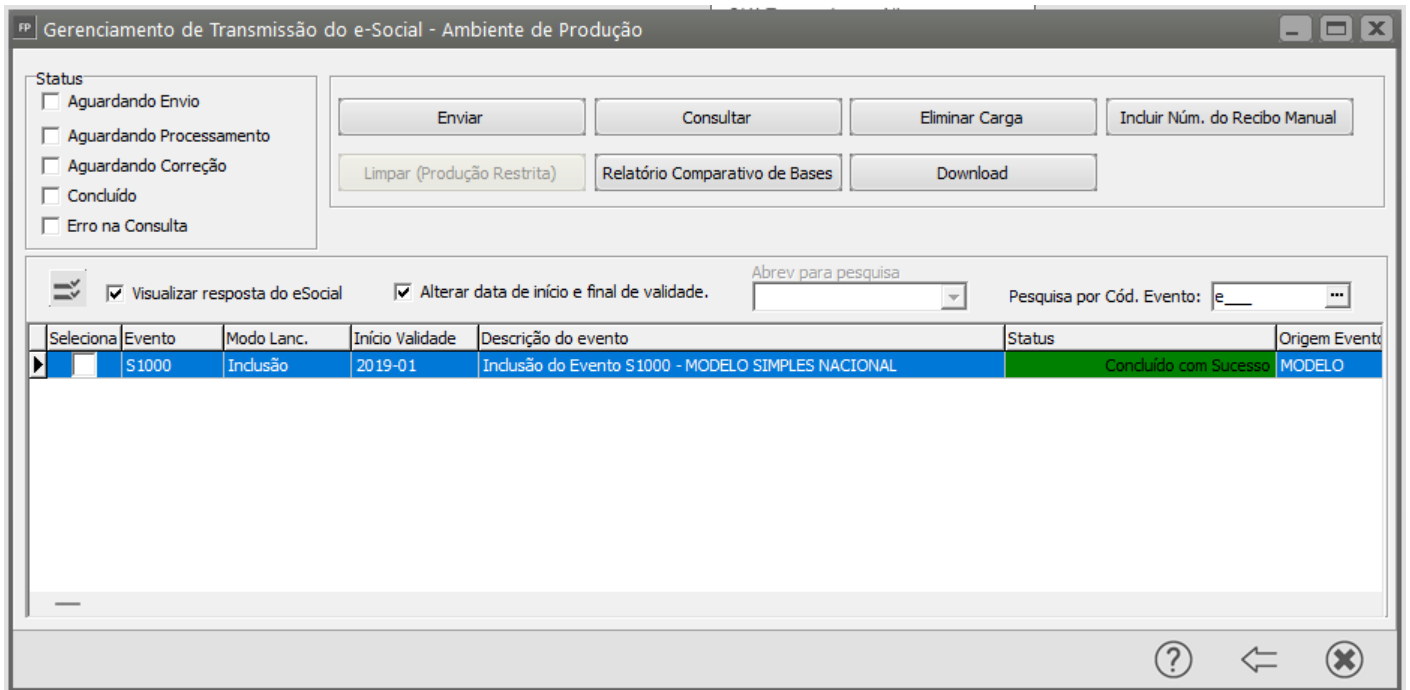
FP Gerenciamento de Transmissão do e-Social - Ambiente de Produção

Status
Aguardando Envio
Aguardando Processamento
Aguardando Correção
Concluído
Erro na Consulta

Enviar
Consultar
Eliminar Carga
Incluir Núm. do Recibo Manual
Limpar (Produção Restrita)
Relatório Comparativo de Bases
Download

Visualizar resposta do eSocial
Alterar data de início e final de validade.
Abrev para pesquisa
Pesquisa por Cód. Evento: e___

| Seleciona | Evento | Modo Lanc. | Início Validade | Descrição do evento | Status | Origem Evento |
|---|---|---|---|---|---|---|
| | S1000 | Inclusão | 2019-01 | Inclusão do Evento S1000 - MODELO SIMPLES NACIONAL | Concluído com Sucesso | MODELO |